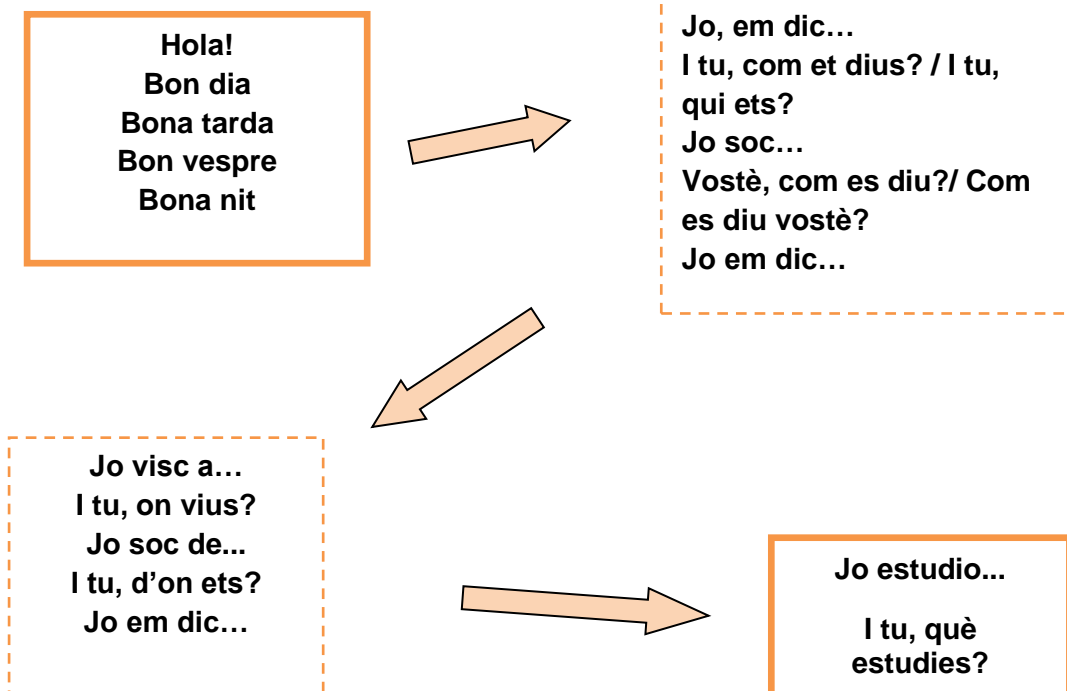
Hola!
Bon dia
Bona tarda
Bon vespre
Bona nit

Jo, em dic…
I tu, com et dius? / I tu, qui ets?
Jo soc…
Vostè, com es diu?/ Com es diu vostè?
Jo em dic…

Jo visc a…
I tu, on vius?
Jo soc de...
I tu, d'on ets?
Jo em dic…

Jo estudio...

I tu, què estudies?